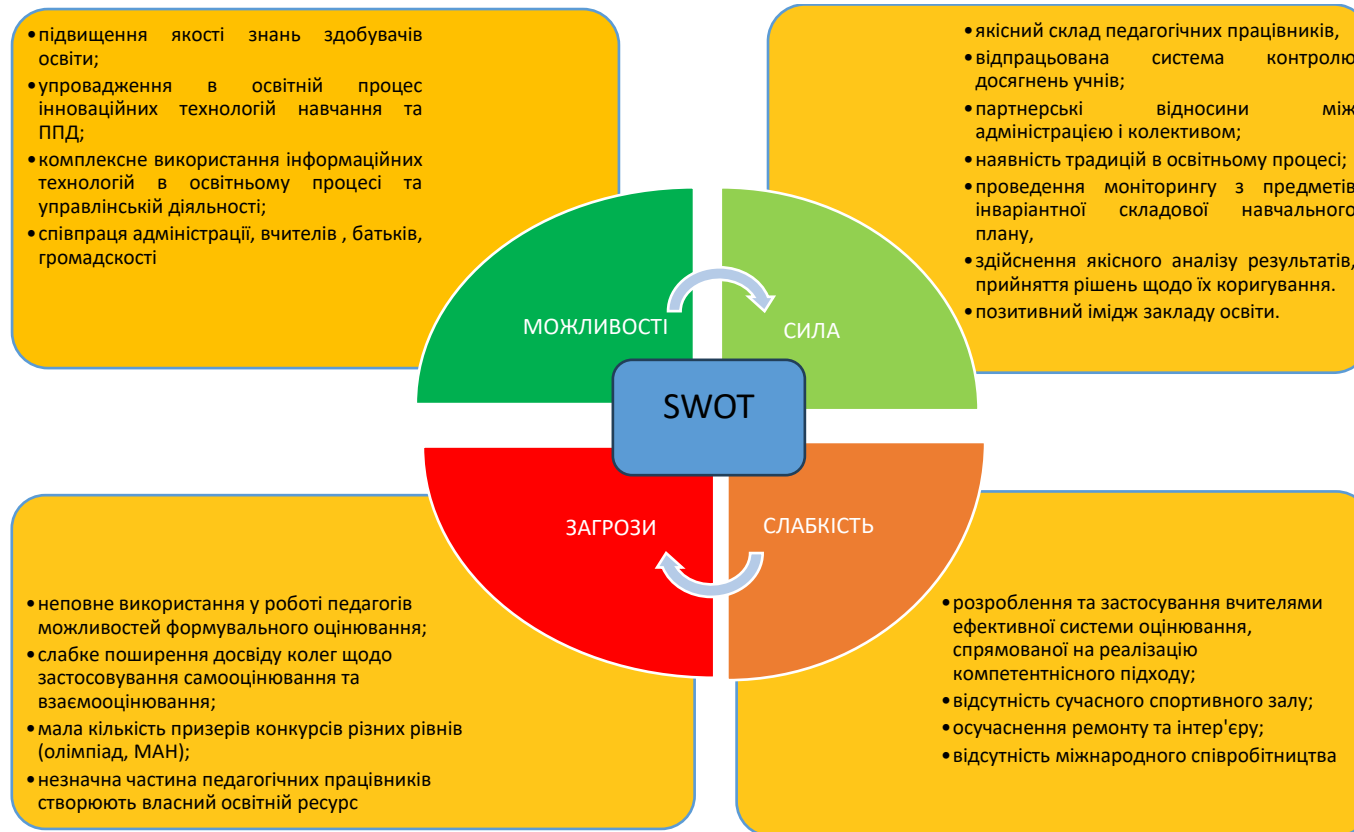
- підвищення якості знань здобувачів освіти;
- упровадження в освітній процес інноваційних технологій навчання та ППД;
- комплексне використання інформаційних технологій в освітньому процесі та управлінській діяльності;
- співпраця адміністрації, вчителів , батьків, громадскості

- якісний склад педагогічних працівників,
- відпрацьована система контролю досягнень учнів;
- партнерські відносини між адміністрацією і колективом;
- наявність традицій в освітньому процесі;
- проведення моніторингу з предметів інваріантної складової навчального плану,
- здійснення якісного аналізу результатів, прийняття рішень щодо їх коригування.
- позитивний імідж закладу освіти.

МОЖЛИВОСТІ

СИЛА

SWOT

ЗАГРОЗИ

СЛАБКІСТЬ

- неповне використання у роботі педагогів можливостей формувального оцінювання;
- слабке поширення досвіду колег щодо застосовування самооцінювання та взаємооцінювання;
- мала кількість призерів конкурсів різних рівнів (олімпіад, МАН);
- незначна частина педагогічних працівників створюють власний освітній ресурс

- розроблення та застосування вчителями ефективної системи оцінювання, спрямованої на реалізацію компетентнісного підходу;
- відсутність сучасного спортивного залу;
- осучаснення ремонту та інтер'єру;
- відсутність міжнародного співробітництва